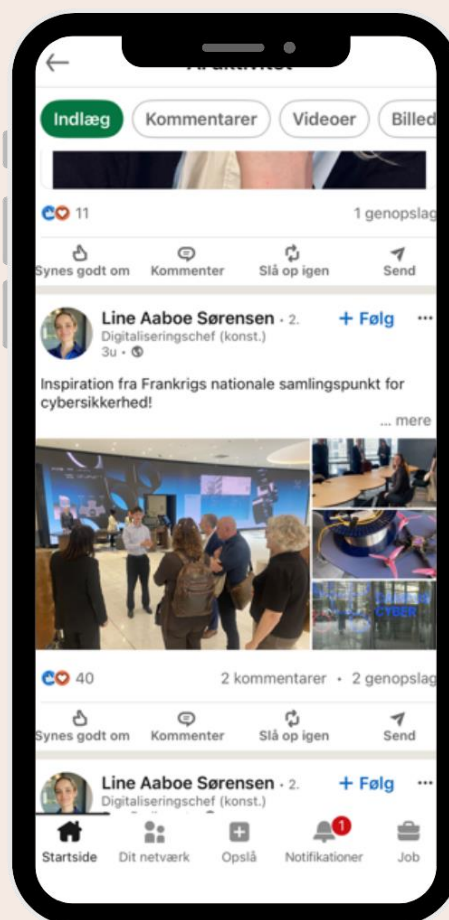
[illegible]

Indlæg Kommentarer Videoer Billed

11

1 genopslag

Synes godt om Kommenter Slå op igen Send

Line Aaboe Sørensen • 2.
Digitaliseringschef (konst.)
3u •

+ Følg

Inspiration fra Frankrigs nationale samlingspunkt for cybersikkerhed!

... mere

CYBER

40

2 kommentarer • 2 genopslag

Synes godt om Kommenter Slå op igen Send

Line Aaboe Sørensen • 2.
Digitaliseringschef (konst.)

+ Følg

Startside Dit netværk Opslå 1 Notifikationer Job